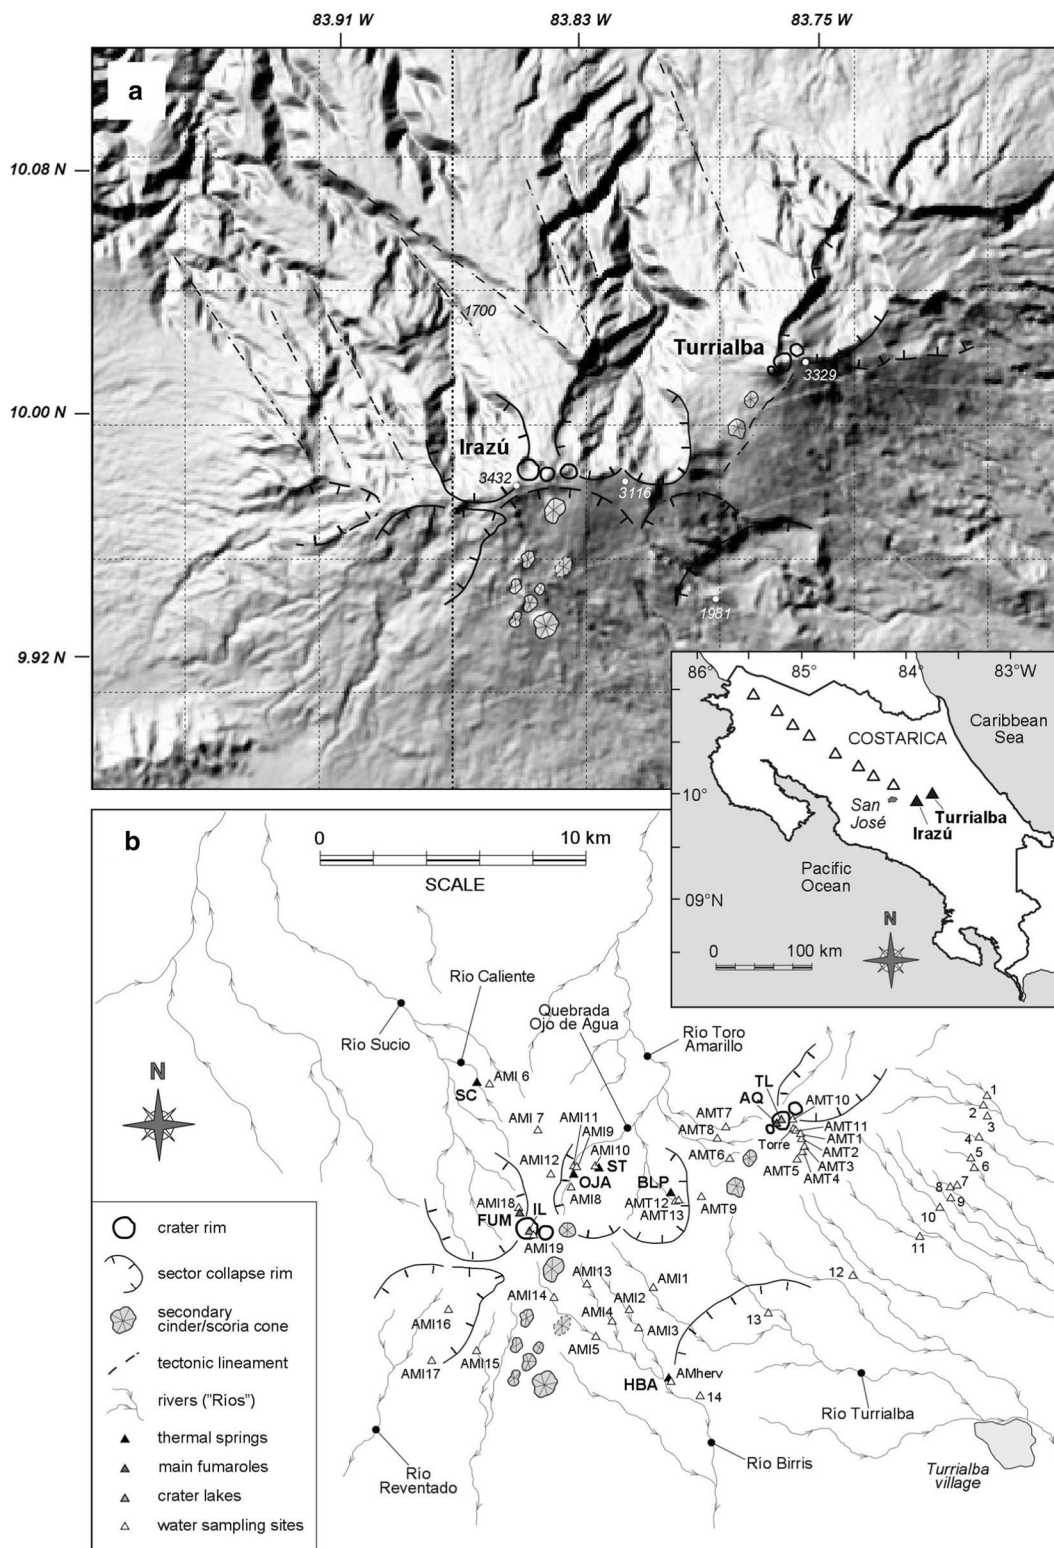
83.91 W
83.83 W
83.75 W

a

10.08 N
10.00 N
9.92 N

1700
Turrialba
3329
Irazú
3432
3116
1981

86°
85°
84°
83°W
COSTARICA
Caribbean Sea
10°
San José
Turrialba
Irazú
Pacific Ocean
09°N
0
100 km
N

b

0
10 km
SCALE

Río Caliente
Río Sucio
Quebrada Ojo de Agua
Río Toro Amarillo
N
SC
AMI 6
AMI 7
AMI11
AMI9
AMI10
AMI12
OJA
ST
AMI8
BLP
AMT12
AMT13
AMT9
AMT7
AMT8
AMT6
TL
AQ
AMT10
Torre
AMT11
AMT1
AMT2
AMT3
AMT4
AMT5
1
2
3
4
5
6
7
8
9
10
11
12
13
14
AMI18
IL
FUM
AMI19
AMI13
AMI1
AMI14
AMI2
AMI4
AMI3
AMI5
AMI16
AMI17
AMI15
HBA
AMherv
Río Turrialba
Río Reventado
Río Birris
Turrialba village

crater rim
sector collapse rim
secondary cinder/scoria cone
tectonic lineament
rivers ("Ríos")
thermal springs
main fumaroles
crater lakes
water sampling sites